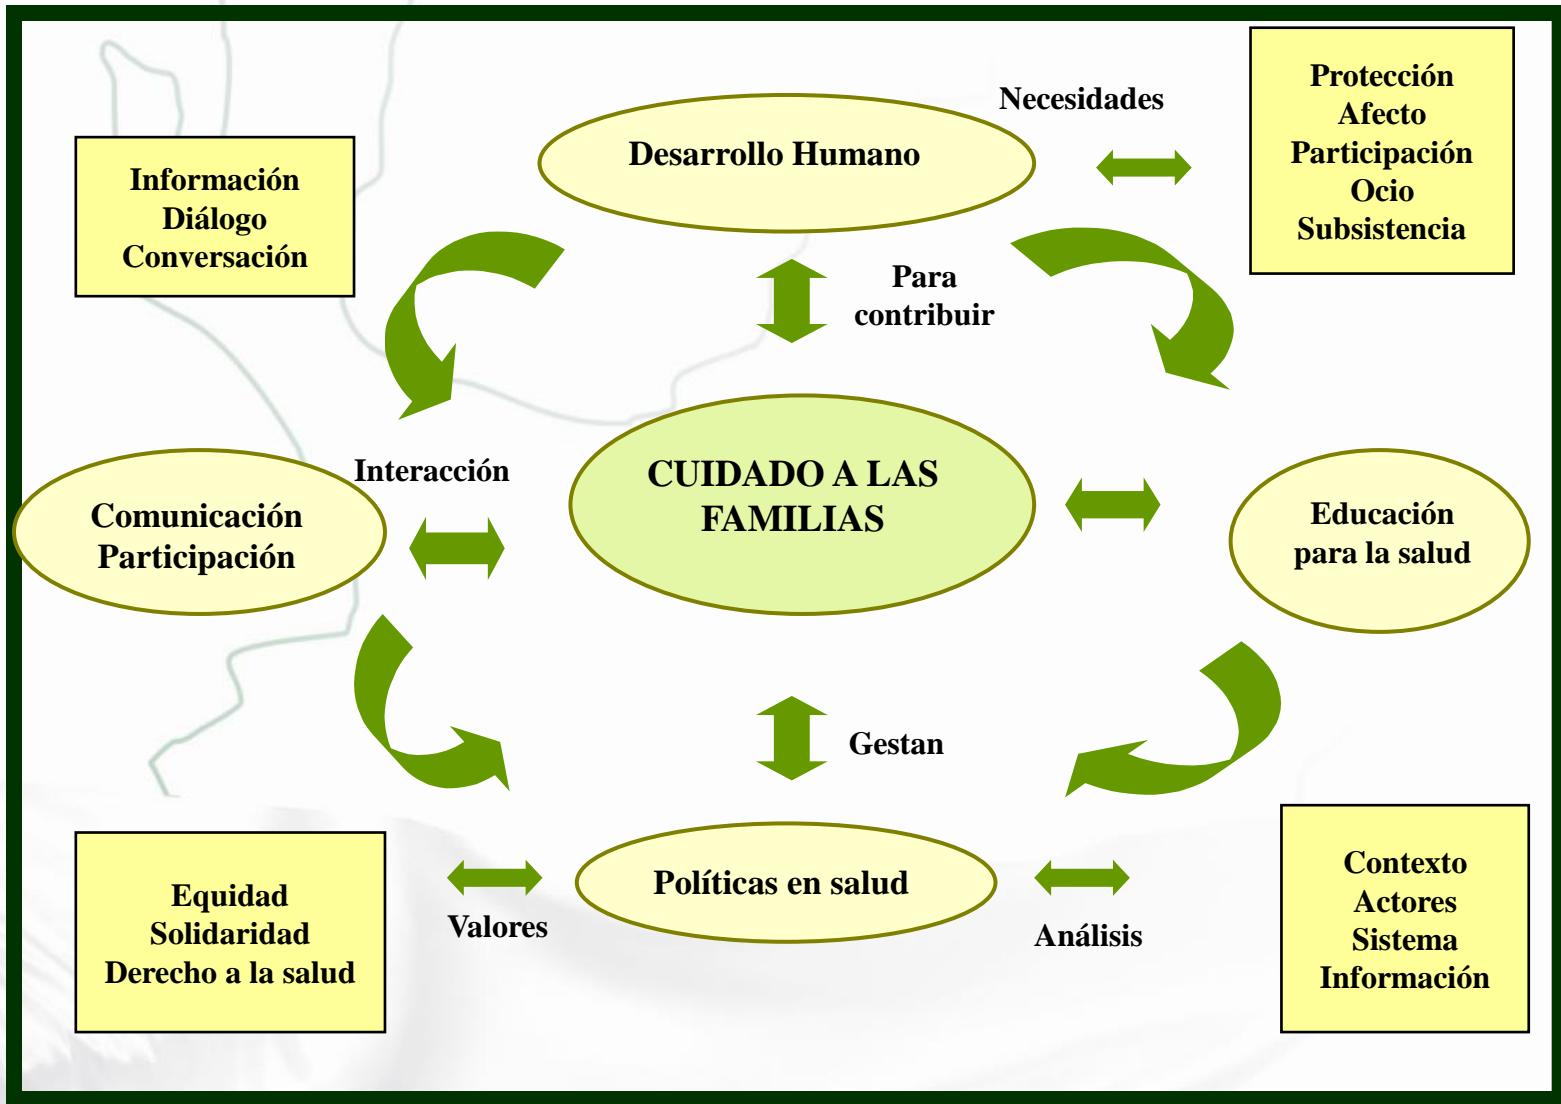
Información
Diálogo
Conversación

Desarrollo Humano

Necesidades

Protección
Afecto
Participación
Ocio
Subsistencia

Para contribuir

Interacción

Comunicación
Participación

CUIDADO A LAS FAMILIAS

Educación para la salud

Gestan

Equidad
Solidaridad
Derecho a la salud

Valores

Políticas en salud

Análisis

Contexto
Actores
Sistema
Información